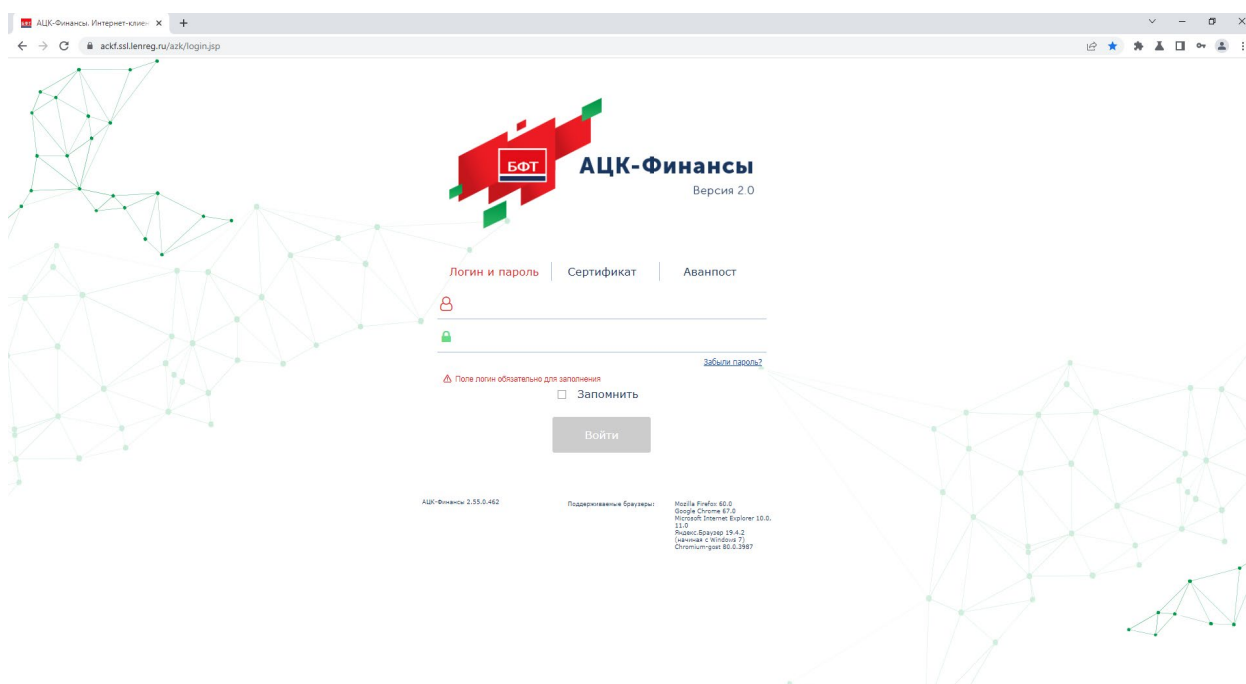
АЦК-Финансы. Интернет-клие ×  +

ackf.ssl.lenreg.ru/azk/login.jsp

БФТ

АЦК-Финансы

Версия 2.0

Логин и пароль | Сертификат | Авангпост

Забыли пароль?

Поле логин обязательно для заполнения

Запомнить

Войти

АЦК-Финансы 2.55.0.462

Поддерживаемые браузеры:

Mozilla Firefox 60.0
Google Chrome 67.0
Microsoft Internet Explorer 10.0, 11.0
Яндекс.Браузер 19.4.2 (начиная с Windows 7)
Chromium-gost 80.0.3987